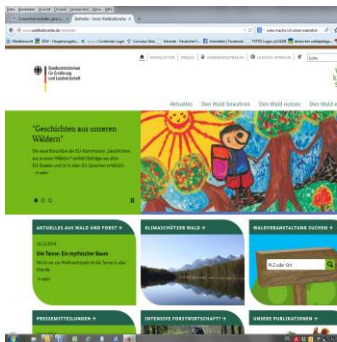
Bundesministerium für Ernährung und Landwirtschaft

NEWSLETTER PRESSE GEBÄRDENSPRACHE LEICHTE SPRACHE

Aktuelles Den Wald bewahren Den Wald nutzen Den Wald e

"Geschichten aus unseren Wäldern"

Die neue Broschüre der EU-Kommission „Geschichten aus unseren Wäldern" enthält Beiträge aus allen EU-Staaten und ist in allen EU-Sprachen erhältlich.

› mehr

AKTUELLES AUS WALD UND FORST

Die Tanne: Ein mythischer Baum

› mehr

KLIMASCHÜTZER WALD

WALDVERANSTALTUNG SUCHEN

PLZ oder Ort

PRESSEMITTEILUNGEN

INTENSIVE FORSTWIRTSCHAFT?

UNSERE PUBLIKATIONEN